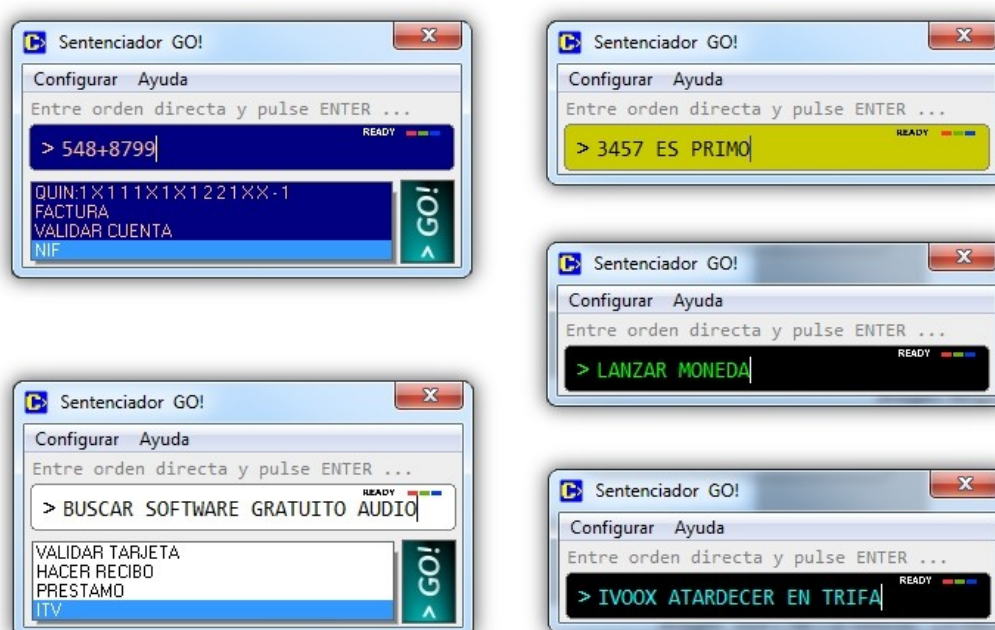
Sentenciador GO!
Configurar Ayuda
Entre orden directa y pulse ENTER ...
READY
> 548+8799
QUIN:1X111X1X1221XX-1
FACTURA
VALIDAR CUENTA
NIF
GO!
>

Sentenciador GO!
Configurar Ayuda
Entre orden directa y pulse ENTER ...
READY
> 3457 ES PRIMO

Sentenciador GO!
Configurar Ayuda
Entre orden directa y pulse ENTER ...
READY
> LANZAR MONEDA

Sentenciador GO!
Configurar Ayuda
Entre orden directa y pulse ENTER ...
READY
> BUSCAR SOFTWARE GRATUITO AUDIO
VALIDAR TARJETA
HACER RECIBO
PRESTAMO
ITV
GO!
>

Sentenciador GO!
Configurar Ayuda
Entre orden directa y pulse ENTER ...
READY
> IVOOX ATARDECER EN TRIFA